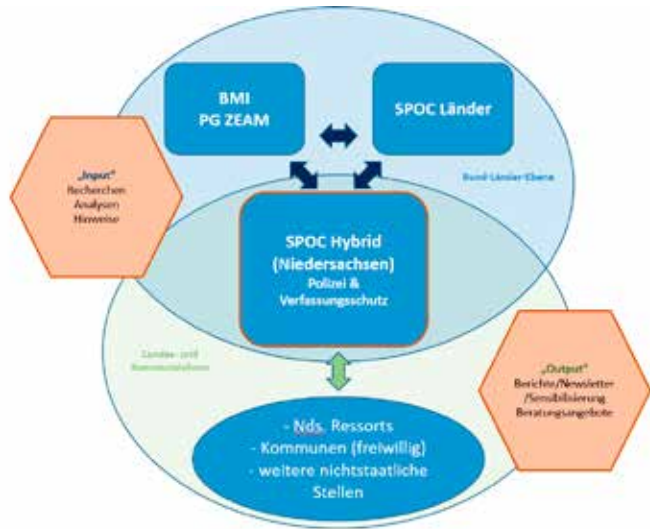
BMI
PG ZEAM

SPOC Länder

„Input"
Recherchen
Analysen
Hinweise

Bund-Länder-Ebene

SPOC Hybrid
(Niedersachsen)
Polizei &
Verfassungsschutz

Landes- und Kommunalebene

„Output"
Berichte/Newsletter
/Sensibilisierung
Beratungsangebote

- Nds. Ressorts
- Kommunen (freiwillig)
- weitere nichtstaatliche Stellen